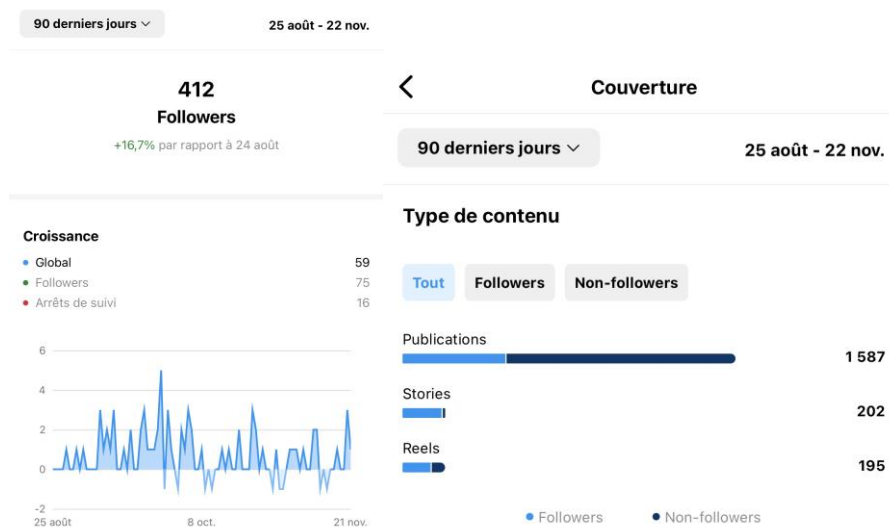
90 derniers jours ⌵

25 août - 22 nov.

412
Followers
+16,7% par rapport à 24 août

Croissance
• Global 59
• Followers 75
• Arrêts de suivi 16

6
4
2
0
-2
25 août
8 oct.
21 nov.

<
Couverture

90 derniers jours ⌵

25 août - 22 nov.

Type de contenu

Tout
Followers
Non-followers

Publications 1 587

Stories 202

Reels 195

• Followers • Non-followers